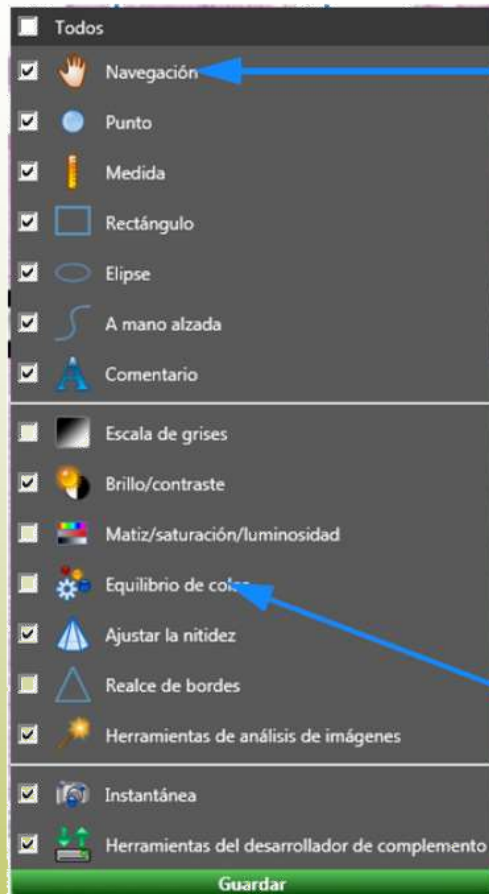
Todos

Navegación

Punto

Medida

Rectángulo

Elipse

A mano alzada

Comentario

Escala de grises

Brillo/contraste

Matiz/saturación/luminosidad

Equilibrio de col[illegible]

Ajustar la nitidez

Realce de bordes

Herramientas de análisis de imágenes

Instantánea

Herramientas del desarrollador de complemento

Guardar